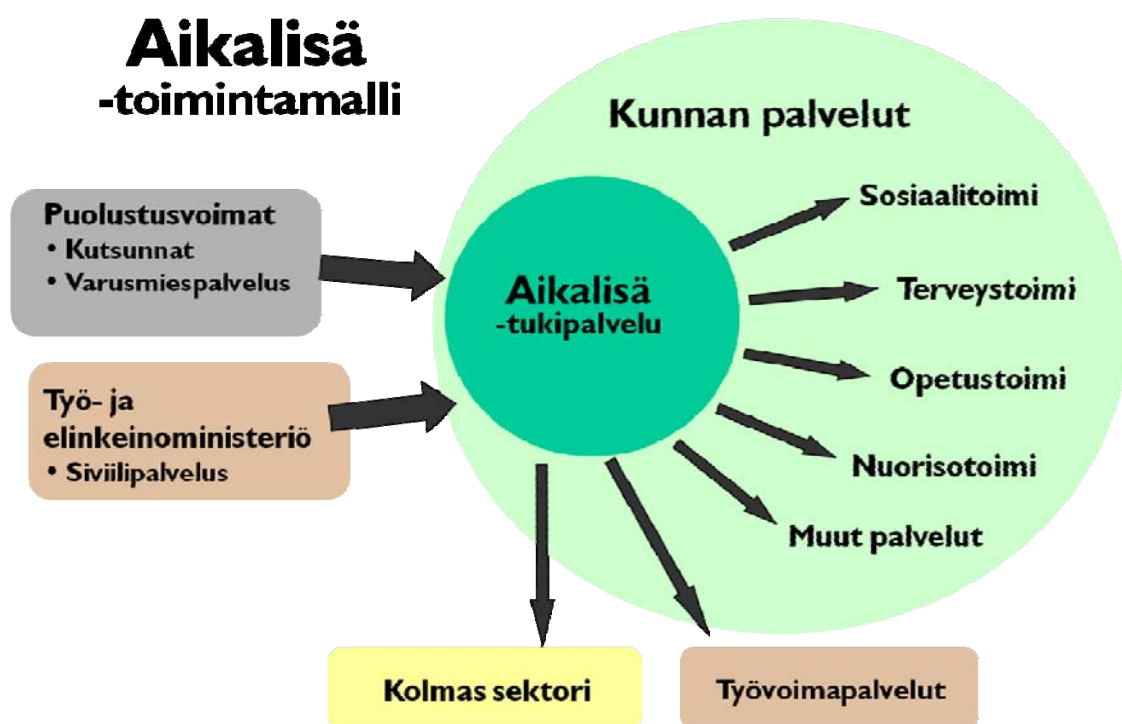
Aikalisä
-toimintamalli

Puolustusvoimat
• Kutsunnat
• Varusmiespalvelus

Työ- ja elinkeinoministeriö
• Siviilipalvelus

Kunnan palvelut

Aikalisä
-tukipalvelu

Sosiaalitoimi

Terveystoimi

Opetustoimi

Nuorisotoimi

Muut palvelut

Kolmas sektori

Työvoimapalvelut